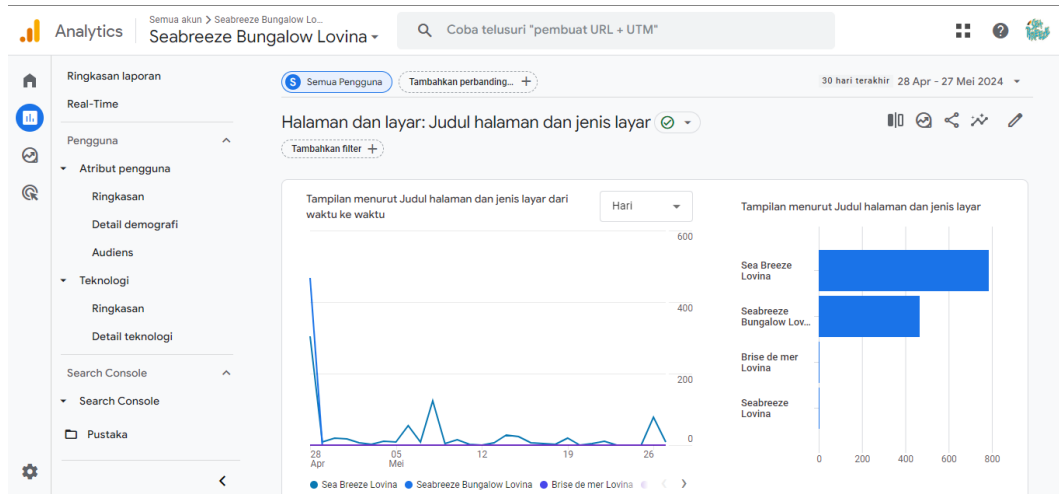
Analytics
Semua akun > Seabreeze Bungalow Lo...
Seabreeze Bungalow Lovina
Coba telusuri "pembuat URL + UTM"

Ringkasan laporan
Real-Time
Pengguna
Atribut pengguna
Ringkasan
Detail demografi
Audiens
Teknologi
Ringkasan
Detail teknologi
Search Console
Search Console
Pustaka

S Semua Pengguna
Tambahkan perbanding...
30 hari terakhir 28 Apr - 27 Mei 2024

Halaman dan layar: Judul halaman dan jenis layar
Tambahkan filter

Tampilan menurut Judul halaman dan jenis layar dari waktu ke waktu
Hari
600
400
200
0
28 Apr
05 Mei
12
19
26
Sea Breeze Lovina
Seabreeze Bungalow Lovina
Brise de mer Lovina

Tampilan menurut Judul halaman dan jenis layar
Sea Breeze Lovina
Seabreeze Bungalow Lov...
Brise de mer Lovina
Seabreeze Lovina
0
200
400
600
800